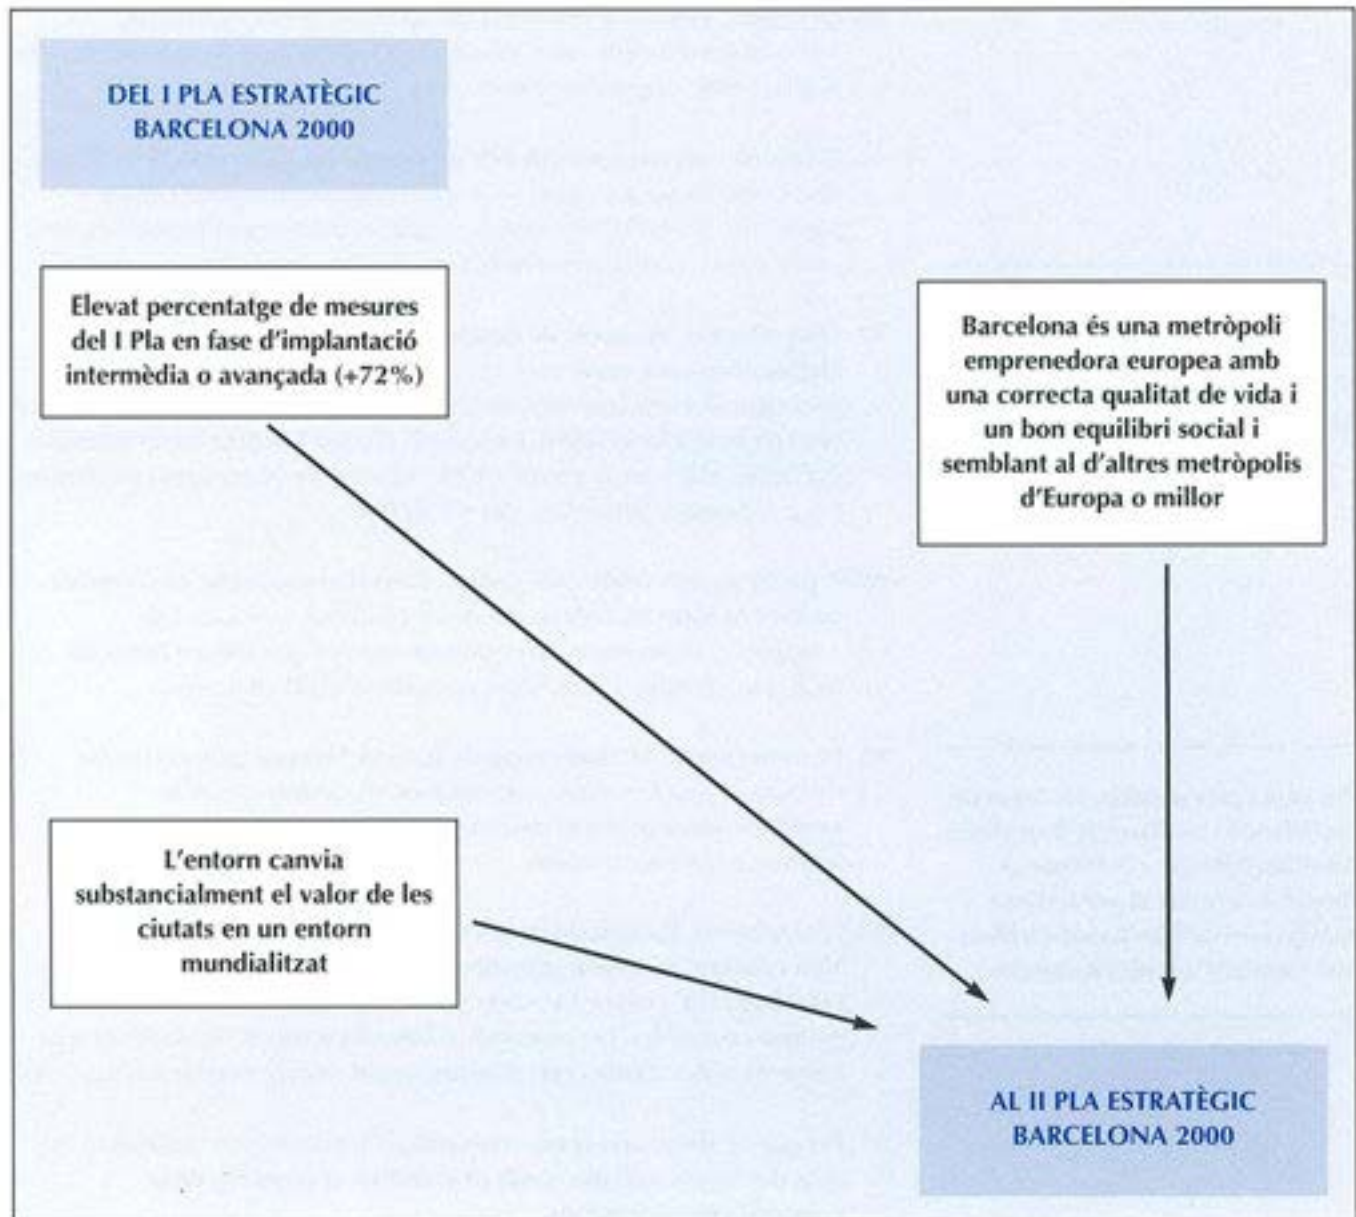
DEL I PLA ESTRATÈGIC BARCELONA 2000

Elevat percentatge de mesures del I Pla en fase d'implantació intermèdia o avançada (+72%)

Barcelona és una metròpoli emprenedora europea amb una correcta qualitat de vida i un bon equilibri social i semblant al d'altres metròpolis d'Europa o millor

L'entorn canvia substancialment el valor de les ciutats en un entorn mundialitzat

AL II PLA ESTRATÈGIC BARCELONA 2000